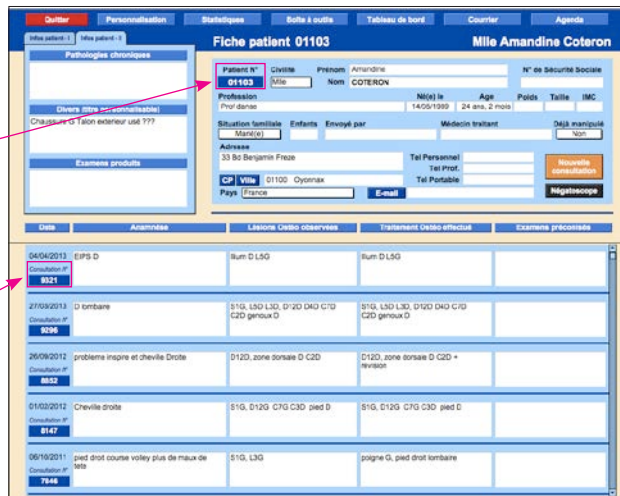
Quitter | Personnalisation | Statistiques | Boîte à outils | Tableau de bord | Courrier | Agenda

Infos patient - I | Infos patient - II

Fiche patient 01103

Mlle Amandine Coteron

Pathologies chroniques

Divers (titre personnalisable)
Chaussure G Talon exterieur usé ???

Examens produits

Patient N° 01103
Civilité Mlle
Prénom Amandine
Nom COTERON
N° de Sécurité Sociale

Profession Prof danse
Né(e) le 14/05/1989
Age 24 ans, 2 mois
Poids
Taille
IMC

Situation familiale Marié(e)
Enfants
Envoyé par
Médecin traitant
Déjà manipulé Non

Adresse
33 Bd Benjamin Freze
Tel Personnel
Tel Prof.
Tel Portable
CP Ville 01100 Oyonnax
Pays France
E-mail

Nouvelle consultation
Négatoscope

Date | Anamnèse | Lésions Ostéo observées | Traitement Ostéo effectué | Examens préconisés

04/04/2013 Consultation N° 9321 | EIPS D | Ilium D L5G | Ilium D L5G |

27/03/2013 Consultation N° 9296 | D lombaire | S1G, L5D L3D, D12D D4D C7D C2D genoux D | S1G, S5D L3D, D12D D4D C7D C2D genoux D |

26/09/2012 Consultation N° 8852 | probleme inspire et cheville Droite | D12D, zone dorsale D C2D | D12D, zone dorsale D C2D + revision |

01/02/2012 Consultation N° 8147 | Cheville droite | S1G, D12G C7G C3D pied D | S1G, D12G C7G C3D pied D |

06/10/2011 Consultation N° 7846 | pied droit course volley plus de maux de tete | S1G, L3G | poigne G, pied droit lombaire |